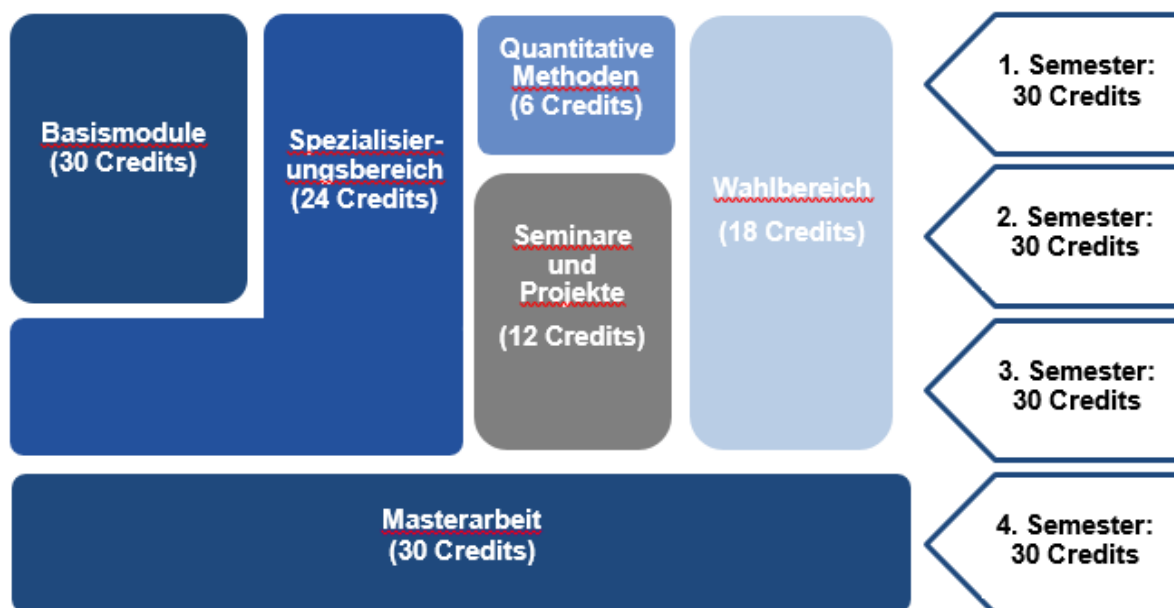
Basismodule
(30 Credits)

Spezialisierungsbereich
(24 Credits)

Quantitative Methoden
(6 Credits)

Seminare und Projekte
(12 Credits)

Wahlbereich
(18 Credits)

1. Semester: 30 Credits

2. Semester: 30 Credits

3. Semester: 30 Credits

Masterarbeit
(30 Credits)

4. Semester: 30 Credits